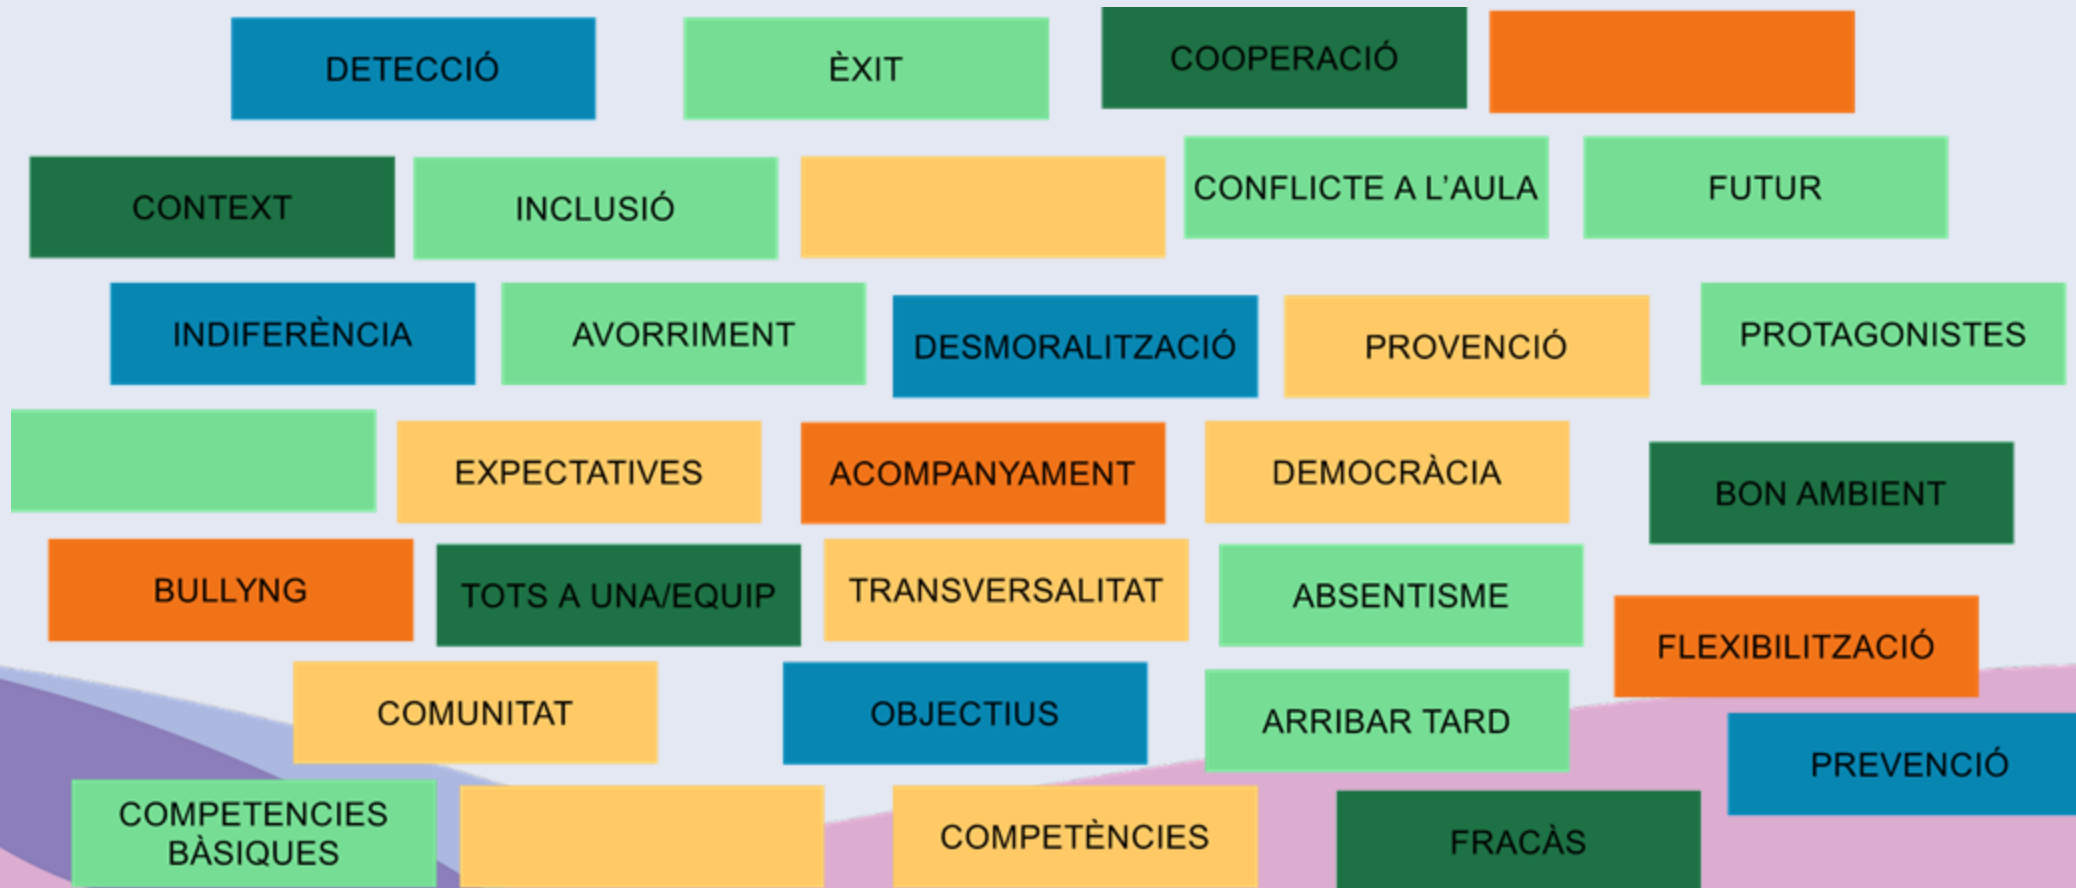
DETECCIÓ

ÈXIT

COOPERACIÓ

CONTEXT

INCLUSIÓ

CONFLICTE A L'AULA

FUTUR

INDIFERÈNCIA

AVORRIMENT

DESMORALITZACIÓ

PROVENCIÓ

PROTAGONISTES

EXPECTATIVES

ACOMPANYAMENT

DEMOCRÀCIA

BON AMBIENT

BULLYNG

TOTS A UNA/EQUIP

TRANSVERSALITAT

ABSENTISME

FLEXIBILITZACIÓ

COMUNITAT

OBJECTIUS

ARRIBAR TARD

PREVENCIÓ

COMPETENCIES BÀSIQUES

COMPETÈNCIES

FRACÀS